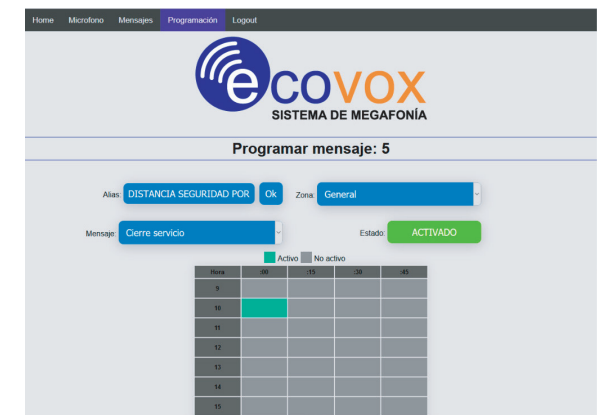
Home Microfono Mensajes Programación Logout

ecovox
SISTEMA DE MEGAFONÍA

Programar mensaje: 5

Alias: DISTANCIA SEGURIDAD POR Ok

Zona: General

Mensaje: Cierre servicio

Estado: ACTIVADO

Activo No activo

| Hora | :00 | :15 | :30 | :45 |
|---|---|---|---|---|
| 9 | | | | |
| 10 | | | | |
| 11 | | | | |
| 12 | | | | |
| 13 | | | | |
| 14 | | | | |
| 15 | | | | |